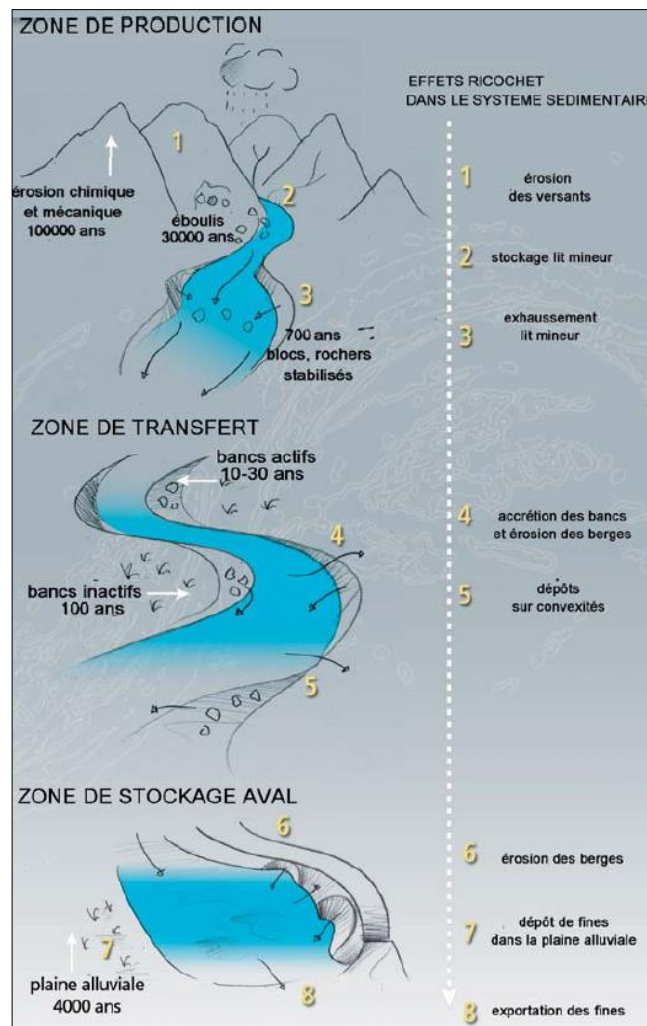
ZONE DE PRODUCTION

EFFETS RICOCHET DANS LE SYSTEME SEDIMENTAIR

1

érosion chimique et mécanique 100000 ans

éboulis 30000 ans

2

3

700 ans blocs, rochers stabilisés

1 érosion des versants

2 stockage lit mineur

3 exhaussement lit mineur

ZONE DE TRANSFERT

bancs actifs 10-30 ans

4

bancs inactifs 100 ans

5

4 accrétion des bancs et érosion des berges

5 dépôts sur convexités

ZONE DE STOCKAGE AVAL

6

7

plaine alluviale 4000 ans

8

6 érosion des berges

7 dépôt de fines dans la plaine alluviale

8 exportation des fines